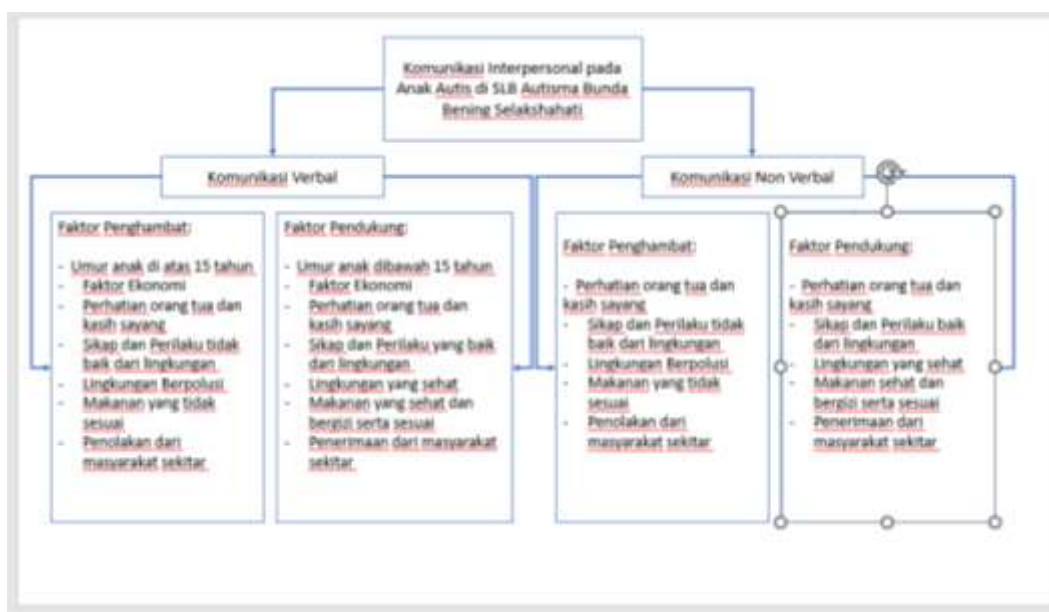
Komunikasi Interpersonal pada Anak Autis di SLB Autisma Bunda Bening Selakshahati

Komunikasi Verbal

Komunikasi Non Verbal

Faktor Penghambat:

- Umur anak di atas 15 tahun
- Faktor Ekonomi
- Perhatian orang tua dan kasih sayang
- Sikap dan Perilaku tidak baik dari lingkungan
- Lingkungan Berpolusi
- Makanan yang tidak sesuai
- Penolakan dari masyarakat sekitar

Faktor Pendukung:

- Umur anak dibawah 15 tahun
- Faktor Ekonomi
- Perhatian orang tua dan kasih sayang
- Sikap dan Perilaku yang baik dari lingkungan
- Lingkungan yang sehat
- Makanan yang sehat dan bergizi serta sesuai
- Penerimaan dari masyarakat sekitar

Faktor Penghambat:

- Perhatian orang tua dan kasih sayang
- Sikap dan Perilaku tidak baik dari lingkungan
- Lingkungan Berpolusi
- Makanan yang tidak sesuai
- Penolakan dari masyarakat sekitar

Faktor Pendukung:

- Perhatian orang tua dan kasih sayang
- Sikap dan Perilaku baik dari lingkungan
- Lingkungan yang sehat
- Makanan sehat dan bergizi serta sesuai
- Penerimaan dari masyarakat sekitar